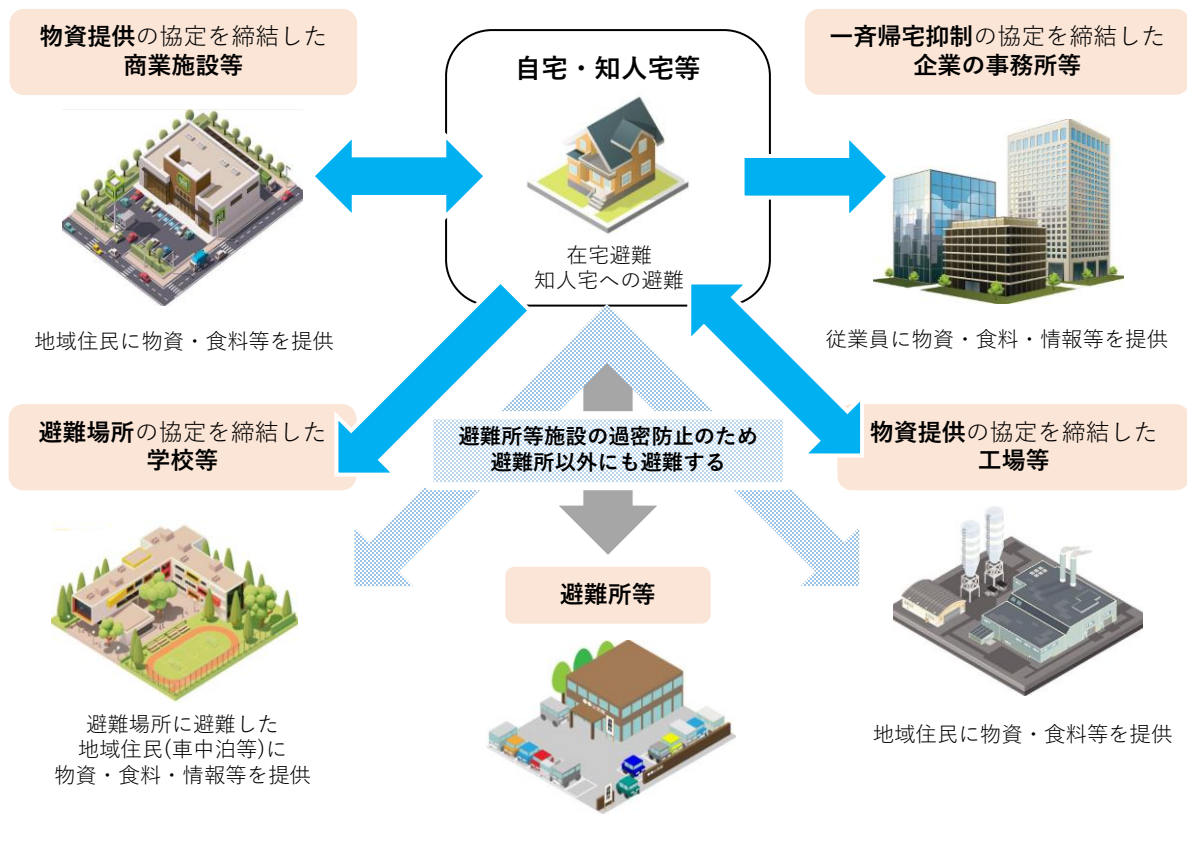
物資提供の協定を締結した
商業施設等

自宅・知人宅等

在宅避難
知人宅への避難

一斉帰宅抑制の協定を締結した
企業の事務所等

地域住民に物資・食料等を提供

従業員に物資・食料・情報等を提供

避難場所の協定を締結した
学校等

避難所等施設の過密防止のため
避難所以外にも避難する

物資提供の協定を締結した
工場等

避難所等

避難場所に避難した
地域住民(車中泊等)に
物資・食料・情報等を提供

地域住民に物資・食料等を提供